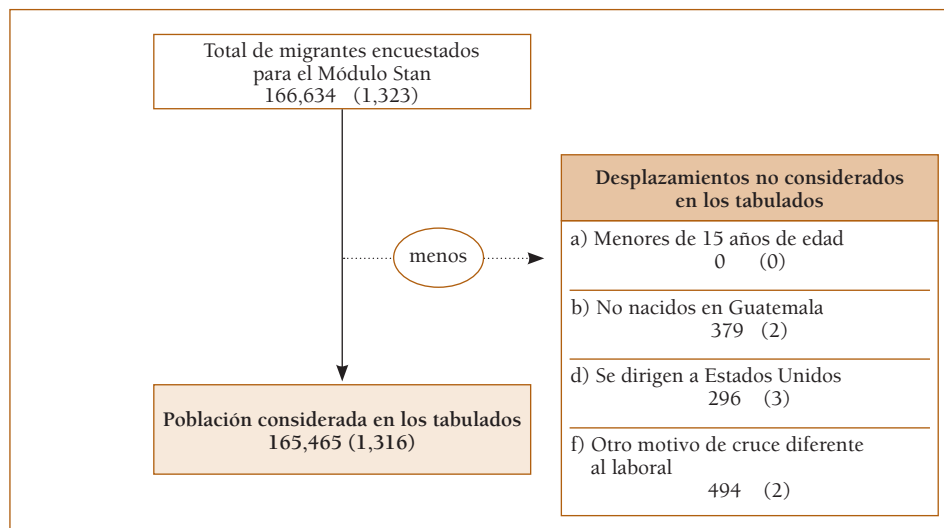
Total de migrantes encuestados para el Módulo Stan
166,634 (1,323)

menos

Desplazamientos no considerados en los tabulados

a) Menores de 15 años de edad
0 (0)

b) No nacidos en Guatemala
379 (2)

d) Se dirigen a Estados Unidos
296 (3)

f) Otro motivo de cruce diferente al laboral
494 (2)

Población considerada en los tabulados
165,465 (1,316)